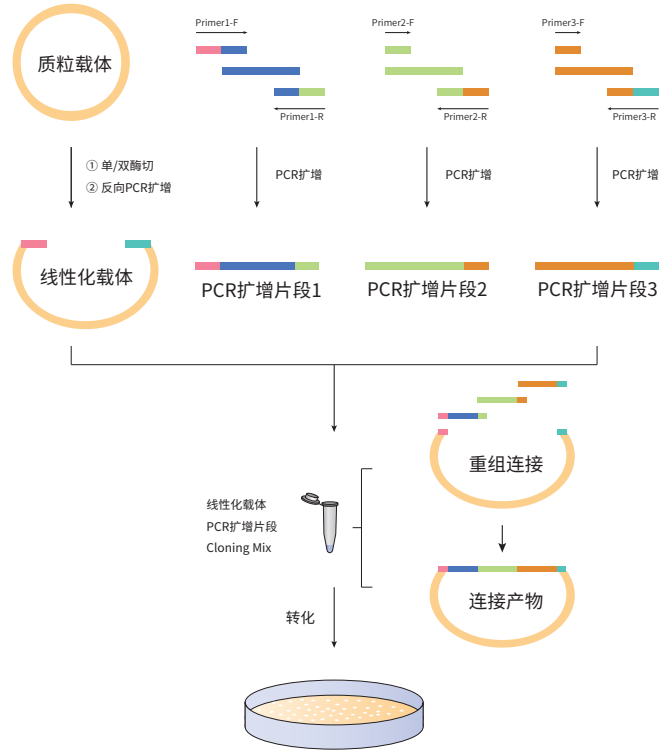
质粒载体

Primer1-F

Primer1-R

Primer2-F

Primer2-R

Primer3-F

Primer3-R

① 单/双酶切
② 反向PCR扩增

PCR扩增

PCR扩增

PCR扩增

线性化载体

PCR扩增片段1

PCR扩增片段2

PCR扩增片段3

重组连接

线性化载体
PCR扩增片段
Cloning Mix

连接产物

转化